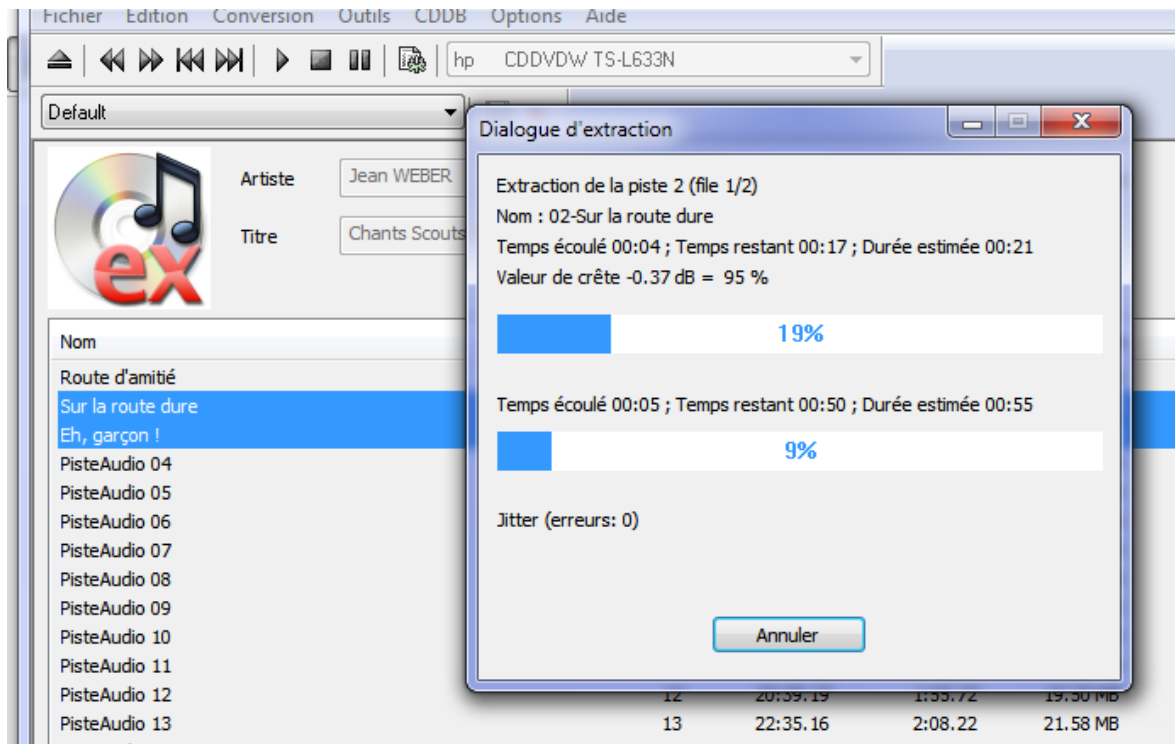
Fichier Edition Conversion Outils CDDB Options Aide

hp CDDVDW TS-L633N

Default

ex

Artiste Jean WEBER

Titre Chants Scouts

Nom

Route d'amitié
Sur la route dure
Eh, garçon !
PisteAudio 04
PisteAudio 05
PisteAudio 06
PisteAudio 07
PisteAudio 08
PisteAudio 09
PisteAudio 10
PisteAudio 11
PisteAudio 12
PisteAudio 13

| | | | |
|---|---|---|---|
| 12 | 20:39.19 | 1:55.72 | 19.50 MB |
| 13 | 22:35.16 | 2:08.22 | 21.58 MB |

Dialogue d'extraction

Extraction de la piste 2 (file 1/2)
Nom : 02-Sur la route dure
Temps écoulé 00:04 ; Temps restant 00:17 ; Durée estimée 00:21
Valeur de crête -0.37 dB = 95 %

19%

Temps écoulé 00:05 ; Temps restant 00:50 ; Durée estimée 00:55

9%

Jitter (erreurs: 0)

Annuler